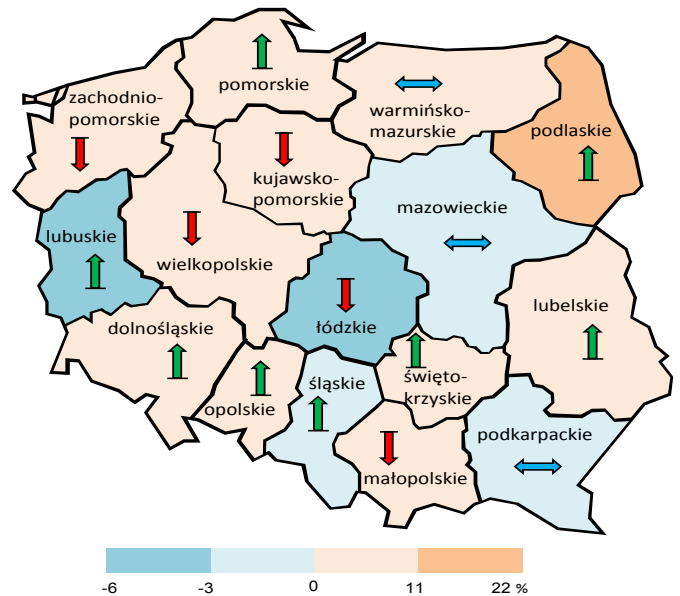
pomorskie

zachodniopomorskie

warmińsko-mazurskie

podlaskie

kujawsko-pomorskie

mazowieckie

lubuskie

wielkopolskie

łódzkie

lubelskie

dolnośląskie

świętokrzyskie

opolskie

śląskie

podkarpackie

małopolskie

-6 -3 0 11 22 %